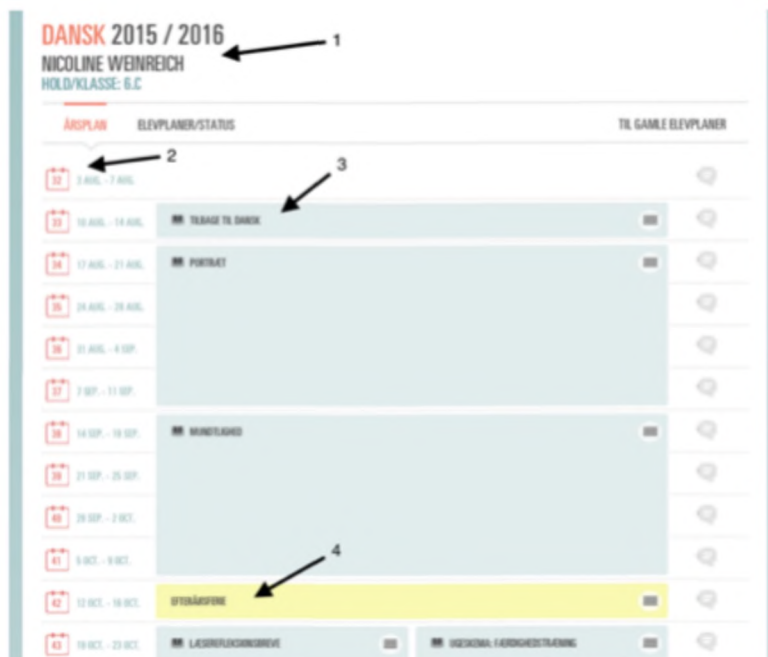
DANSK 2015 / 2016
NICOLINE WEINREICH
HOLD/KLASSE: 6.C

1

ÅRSPLAN ELEVPLANER/STATUS TIL GAMLE ELEVPLANER

2

3

32 3 AUG. - 7 AUG.

33 10 AUG. - 14 AUG. TILBAGE TIL DANSK

34 17 AUG. - 21 AUG. PORTRÆT

35 24 AUG. - 28 AUG.

36 31 AUG. - 4 SEP.

37 7 SEP. - 11 SEP.

38 14 SEP. - 18 SEP. MUNDTLIGHED

39 21 SEP. - 25 SEP.

40 28 SEP. - 2 OCT.

41 5 OCT. - 9 OCT.

4

42 12 OCT. - 16 OCT. EFTERÅRSFERIE

43 19 OCT. - 23 OCT. LÆSEREFLEKSIONSBREVE UGESKEMA: FÆRDIGHEDSTRÆNING